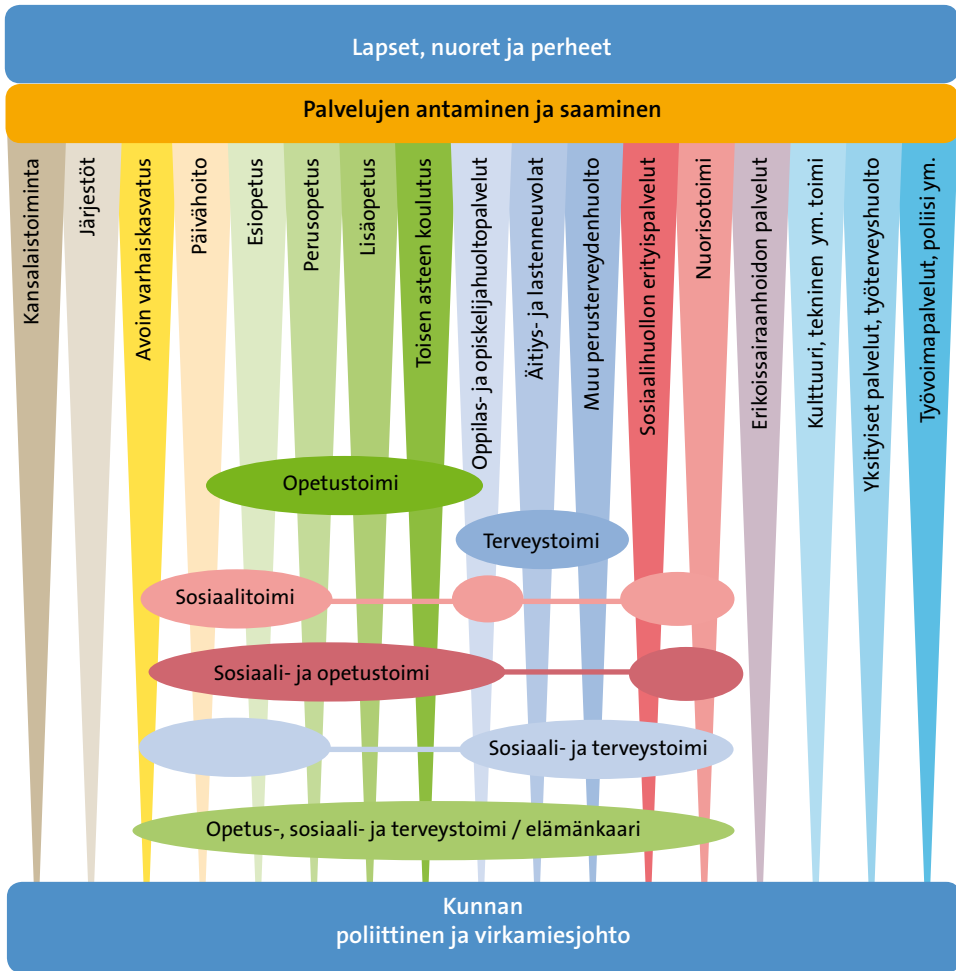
Lapset, nuoret ja perheet

Palvelujen antaminen ja saaminen

Kansalaistoiminta

Järjestöt

Avoin varhaiskasvatus

Päivähoito

Esiopetus

Perusopetus

Lisäopetus

Toisen asteen koulutus

Oppilas- ja opiskelijahuoltopalvelut

Äitiys- ja lastenneuvolat

Muu perusterveydenhuolto

Sosiaalihuollon erityispalvelut

Nuorisotoimi

Erikoissairaanhoidon palvelut

Kulttuuri, tekninen ym. toimi

Yksityiset palvelut, työterveyshuolto

Työvoimapalvelut, poliisi ym.

Opetustoimi

Terveystoimi

Sosiaalitoimi

Sosiaali- ja opetustoimi

Sosiaali- ja terveystoimi

Opetus-, sosiaali- ja terveystoimi / elämänkaari

Kunnan
poliittinen ja virkamiesjohto